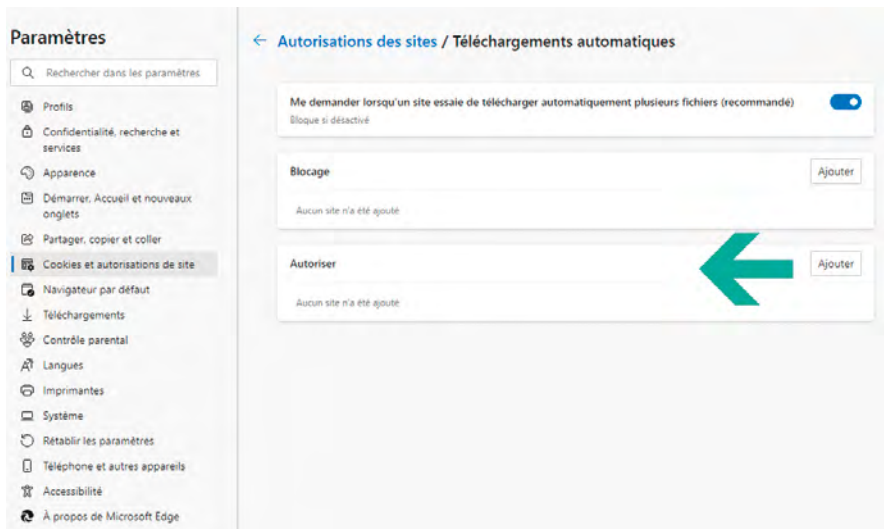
Paramètres

Rechercher dans les paramètres

Profils

Confidentialité, recherche et services

Apparence

Démarrer, Accueil et nouveaux onglets

Partager, copier et coller

Cookies et autorisations de site

Navigateur par défaut

Téléchargements

Contrôle parental

Langues

Imprimantes

Système

Rétablir les paramètres

Téléphone et autres appareils

Accessibilité

À propos de Microsoft Edge

← Autorisations des sites / Téléchargements automatiques

Me demander lorsqu'un site essaie de télécharger automatiquement plusieurs fichiers (recommandé)

Bloqué si désactivé

Blocage

Ajouter

Aucun site n'a été ajouté

Autoriser

Ajouter

Aucun site n'a été ajouté